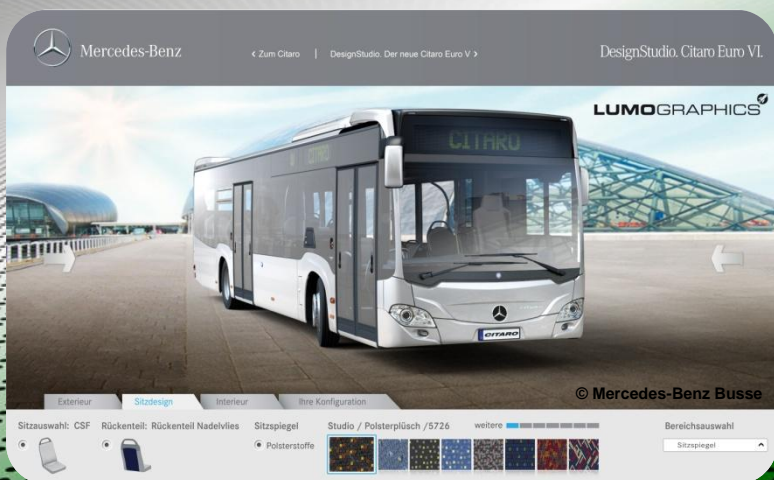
Mercedes-Benz

‹ Zum Citaro | DesignStudio. Der neue Citaro Euro V ›

DesignStudio. Citaro Euro VI.

LUMOGRAPHICS

CITARO

CITARO

CITARO

© Mercedes-Benz Busse

Exterieur

Sitzdesign

Interieur

Ihre Konfiguration

Sitzauswahl: CSF

Rückenteil: Rückenteil Nadelvlies

Sitzspiegel

Polsterstoffe

Studio / Polsterplüsch /5726

weitere

Bereichsauswahl

Sitzspiegel